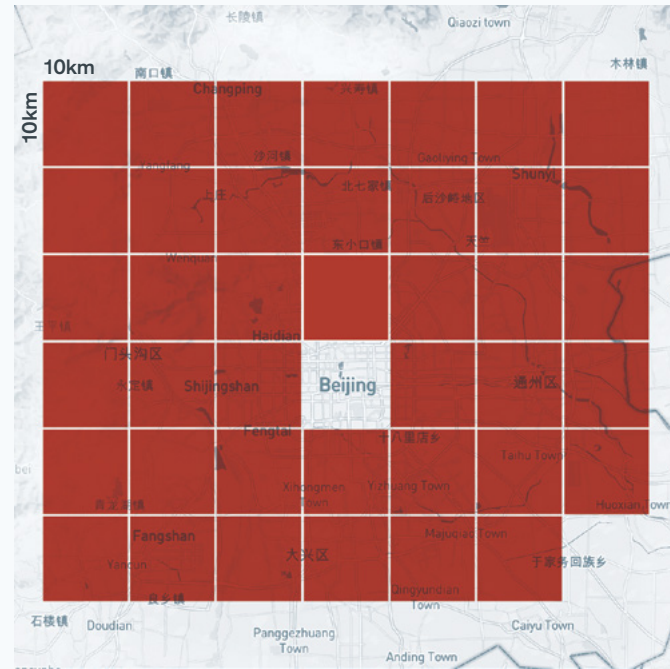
长陵镇
Qiaozi town
10km
南口镇
木林镇
10km
Changping
兴寿镇
Gaoliying Town
Shunyi
沙河镇
北七家镇
后沙峪地区
上庄
东小口镇
天竺
Wenquan
王平镇
Haidian
门头沟区
永定镇
Shijingshan
Beijing
通州区
Fengtai
十八里店乡
Taihu Town
Xihongmen Town
Yizhuang Town
Huoxian Town
青龙湖镇
Fangshan
Majuqiao Town
大兴区
于家务回族乡
Yanqun
Qingyundian Town
石楼镇
良乡镇
Doudian
Panggezhuang Town
Caiyu Town
Anding Town